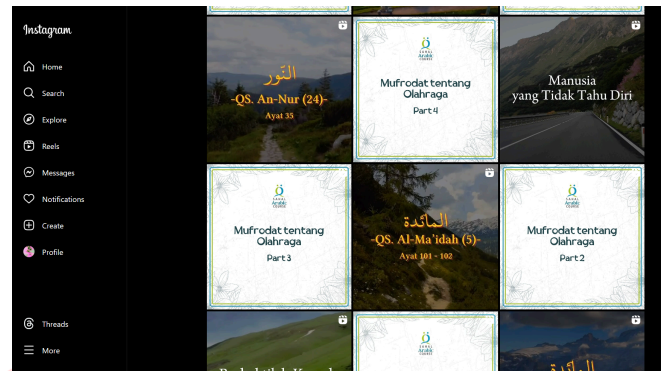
Instagram

Home

Search

Explore

Reels

Messages

Notifications

Create

Profile

Threads

More

النّور
-QS. An-Nur (24)-
Ayat 35

Mufrodat tentang Olahraga
Part 4

Manusia yang Tidak Tahu Diri

Mufrodat tentang Olahraga
Part 3

المائدة
-QS. Al-Ma'idah (5)-
Ayat 101 - 102

Mufrodat tentang Olahraga
Part 2

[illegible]